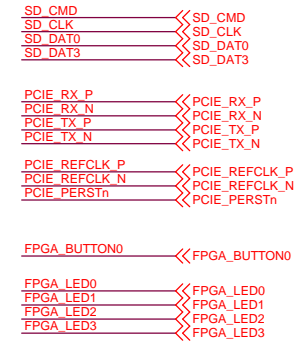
SD_CMD
SD_CMD
SD_CLK
SD_CLK
SD_DAT0
SD_DAT0
SD_DAT3
SD_DAT3

PCIE_RX_P
PCIE_RX_P
PCIE_RX_N
PCIE_RX_N
PCIE_TX_P
PCIE_TX_P
PCIE_TX_N
PCIE_TX_N

PCIE_REFCLK_P
PCIE_REFCLK_P
PCIE_REFCLK_N
PCIE_REFCLK_N
PCIE_PERSTn
PCIE_PERSTn

FPGA_BUTTON0
FPGA_BUTTON0

FPGA_LED0
FPGA_LED0
FPGA_LED1
FPGA_LED1
FPGA_LED2
FPGA_LED2
FPGA_LED3
FPGA_LED3